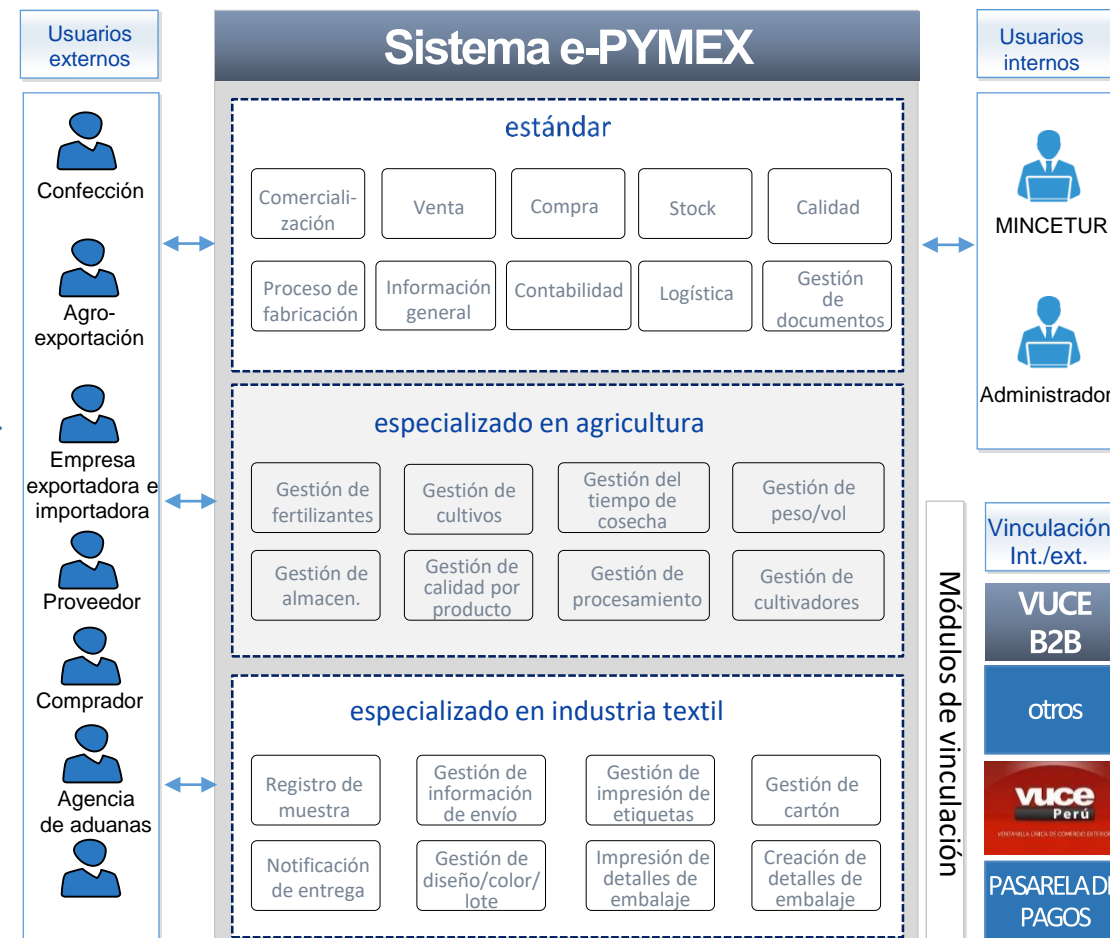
Usuarios externos

Confección

Agro-exportación

Empresa exportadora e importadora

Proveedor

Comprador

Agencia de aduanas

Sistema e-PYMEX

estándar

Comercialización

Venta

Compra

Stock

Calidad

Proceso de fabricación

Información general

Contabilidad

Logística

Gestión de documentos

especializado en agricultura

Gestión de fertilizantes

Gestión de cultivos

Gestión del tiempo de cosecha

Gestión de peso/vol

Gestión de almacen.

Gestión de calidad por producto

Gestión de procesamiento

Gestión de cultivadores

especializado en industria textil

Registro de muestra

Gestión de información de envío

Gestión de impresión de etiquetas

Gestión de cartón

Notificación de entrega

Gestión de diseño/color/lote

Impresión de detalles de embalaje

Creación de detalles de embalaje

Usuarios internos

MINCETUR

Administrador

Módulos de vinculación

Vinculación Int./ext.

VUCE B2B

otros

vuce Perú

VENTANILLA ÚNICA DE COMERCIO EXTERIOR

PASARELA DE PAGOS